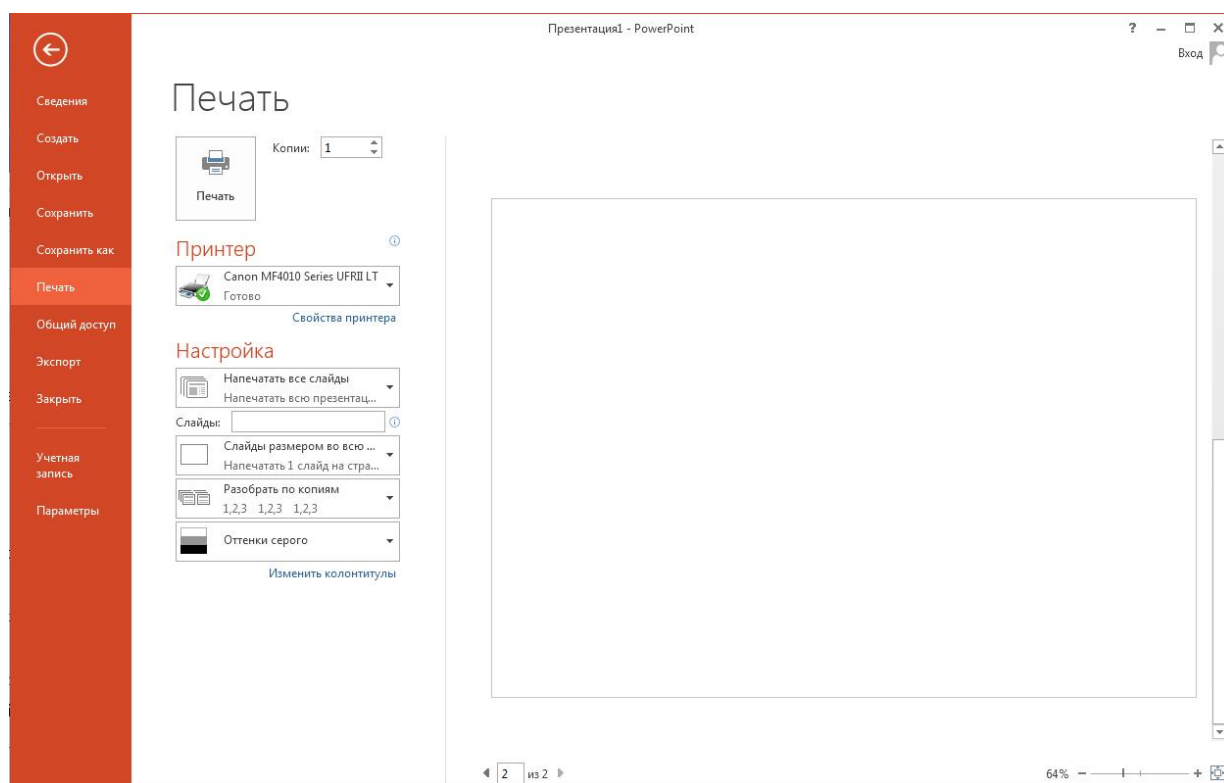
Презентация1 - PowerPoint

? – ☐ ×

Вход

Сведения
Создать
Открыть
Сохранить
Сохранить как
Печать
Общий доступ
Экспорт
Закрыть

Учетная запись
Параметры

Печать

Копии: 1

Печать

Принтер

Canon MF4010 Series UFRII LT
Готово

Свойства принтера

Настройка

Напечатать все слайды
Напечатать всю презентац...

Слайды:

Слайды размером во всю ...
Напечатать 1 слайд на стра...

Разобрать по копиям
1,2,3 1,2,3 1,2,3

Оттенки серого

Изменить колонтитулы

2 из 2

64%